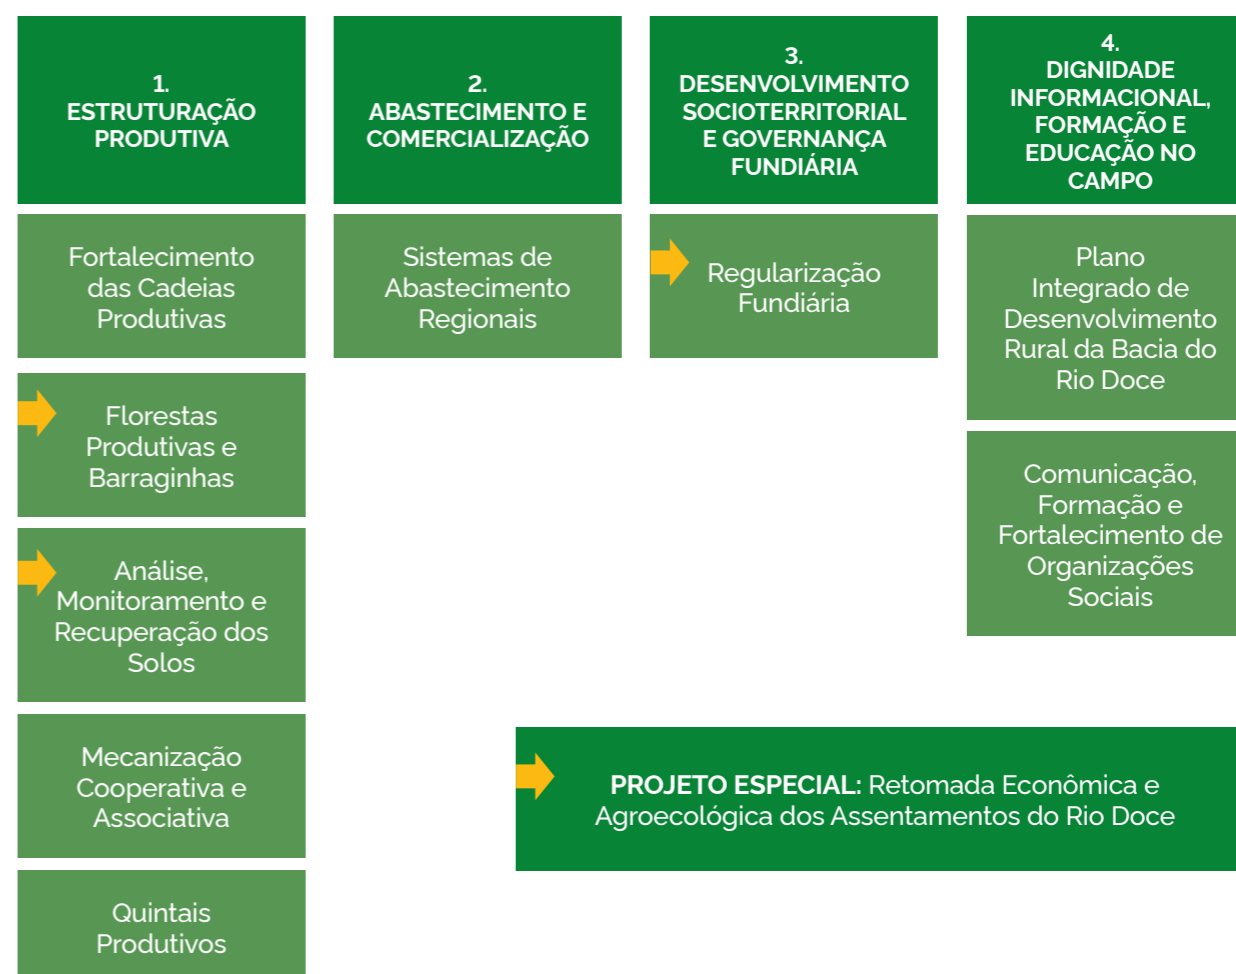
1.
ESTRUTURAÇÃO PRODUTIVA

2.
ABASTECIMENTO E COMERCIALIZAÇÃO

3.
DESENVOLVIMENTO SOCIOTERRITORIAL E GOVERNANÇA FUNDIÁRIA

4.
DIGNIDADE INFORMACIONAL, FORMAÇÃO E EDUCAÇÃO NO CAMPO

Fortalecimento das Cadeias Produtivas

Sistemas de Abastecimento Regionais

Regularização Fundiária

Plano Integrado de Desenvolvimento Rural da Bacia do Rio Doce

Florestas Produtivas e Barraginhas

Comunicação, Formação e Fortalecimento de Organizações Sociais

Análise, Monitoramento e Recuperação dos Solos

Mecanização Cooperativa e Associativa

PROJETO ESPECIAL: Retomada Econômica e Agroecológica dos Assentamentos do Rio Doce

Quintais Produtivos